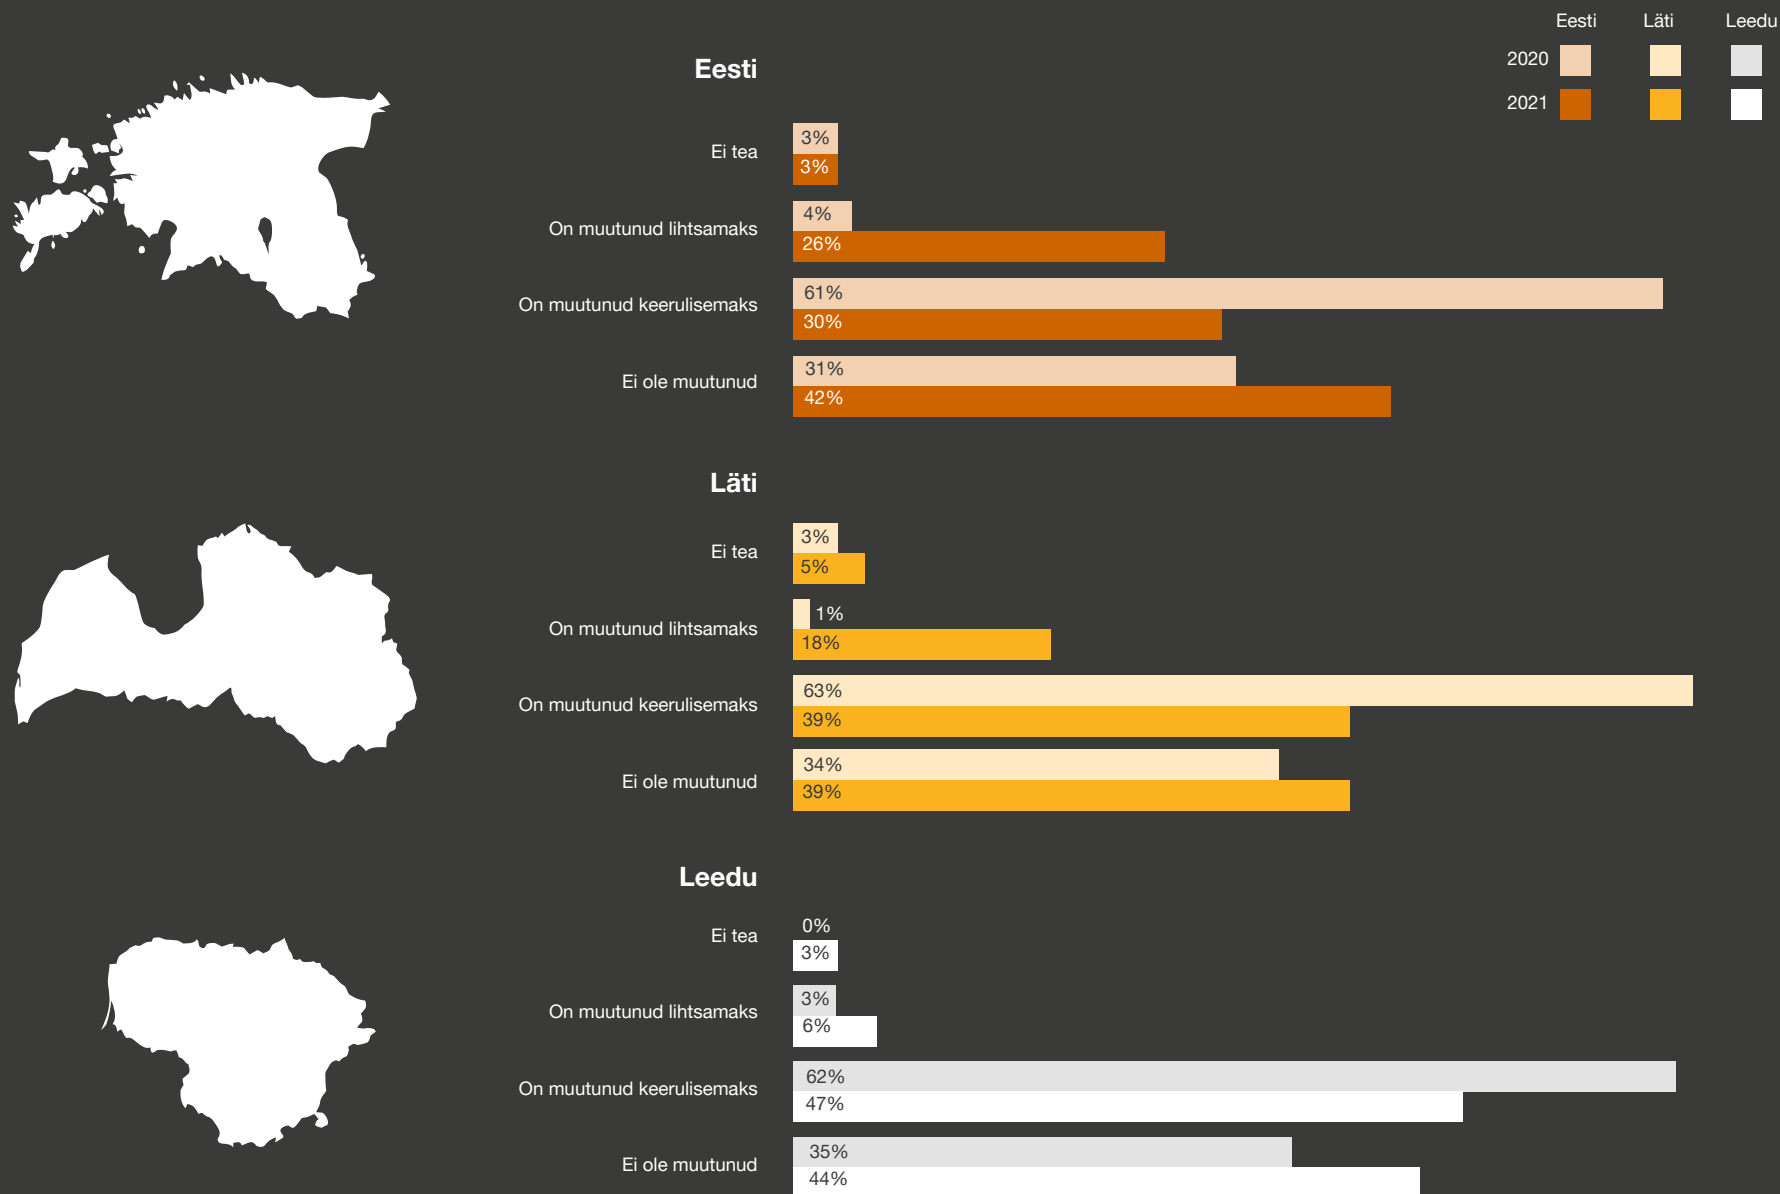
Eesti Läti Leedu
2020
2021

Eesti

Ei tea
3%
3%

On muutunud lihtsamaks
4%
26%

On muutunud keerulisemaks
61%
30%

Ei ole muutunud
31%
42%

Läti

Ei tea
3%
5%

On muutunud lihtsamaks
1%
18%

On muutunud keerulisemaks
63%
39%

Ei ole muutunud
34%
39%

Leedu

Ei tea
0%
3%

On muutunud lihtsamaks
3%
6%

On muutunud keerulisemaks
62%
47%

Ei ole muutunud
35%
44%